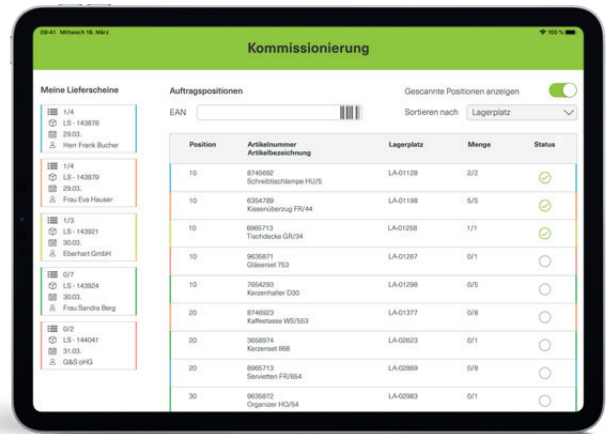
09:41 Mittwoch 18. März

100 %

Kommissionierung

Meine Lieferscheine

1/4
LS - 143878
29.03.
Herr Frank Bucher

1/4
LS - 143879
29.03.
Frau Eva Heuser

1/3
LS - 143921
30.03.
Eberhart GmbH

0/7
LS - 143924
30.03.
Frau Sandra Berg

0/2
LS - 144041
31.03.
G&S oHG

Auftragspositionen

EAN

Gescannte Positionen anzeigen

Sortieren nach Lagerplatz

| Position | Artikelnummer Artikelbezeichnung | Lagerplatz | Menge | Status |
|---|---|---|---|---|
| 10 | 8745692 Schreibtischlampe HU/5 | LA-01128 | 2/2 | |
| 10 | 6354789 Kissenüberzug FR/44 | LA-01198 | 5/5 | |
| 10 | 8965713 Tischdecke GR/34 | LA-01258 | 1/1 | |
| 10 | 9635871 Gläserset 753 | LA-01267 | 0/1 | |
| 10 | 7654293 Kerzenhalter D30 | LA-01298 | 0/5 | |
| 20 | 8746923 Kaffeetasse WS/553 | LA-01377 | 0/8 | |
| 20 | 3658974 Kerzenset 868 | LA-02623 | 0/1 | |
| 20 | 8965713 Servietten FR/654 | LA-02869 | 0/8 | |
| 30 | 9635872 Organizer HO/54 | LA-02983 | 0/1 | |